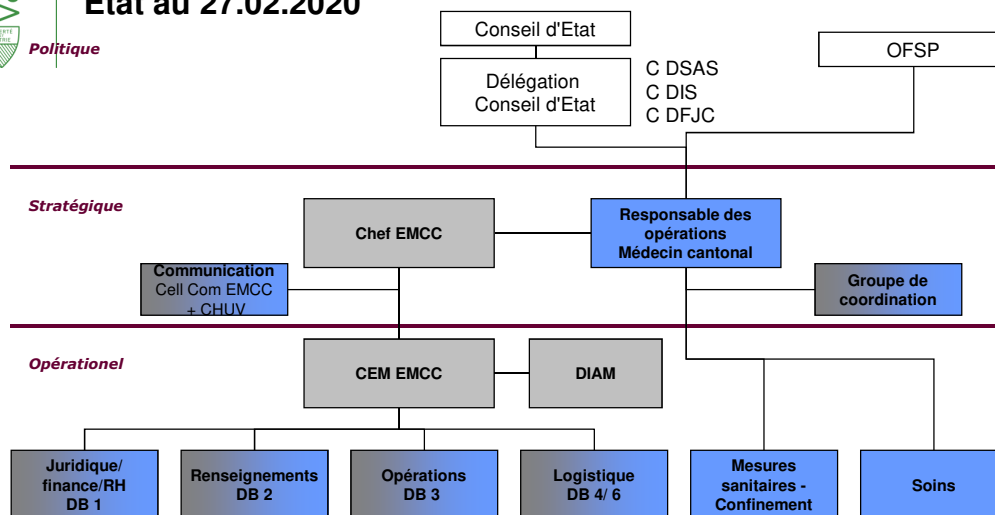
Etat au 27.02.2020

Politique

Conseil d'Etat

Délégation Conseil d'Etat

C DSAS
C DIS
C DFJC

OFSP

Stratégique

Chef EMCC

Responsable des opérations Médecin cantonal

Communication Cell Com EMCC + CHUV

Groupe de coordination

Opérationel

CEM EMCC

DIAM

Juridique/ finance/RH DB 1

Renseignements DB 2

Opérations DB 3

Logistique DB 4/ 6

Mesures sanitaires - Confinement

Soins